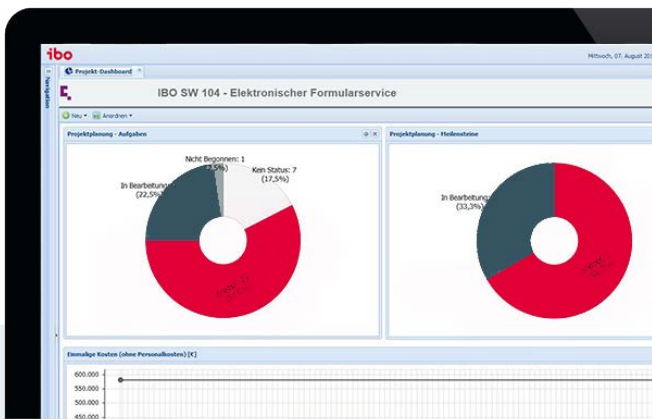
ibo

Mittwoch, 07. August 20

Navigation

Projekt-Dashboard

IBO SW 104 - Elektronischer Formularservice

Neu ▾ Anordnen ▾

Projektplanung - Aufgaben

Nicht Begonnen: 1 (2,5%)

Kein Status: 7 (17,5%)

In Bearbeitung (22,5%)

Projektplanung - Meilensteine

In Bearbeitung (33,3%)

Einmalige Kosten (ohne Personalkosten) [€]

600.000

500.000

400.000